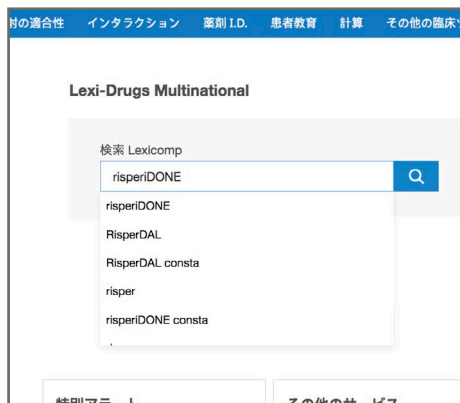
剤の適合性　インタラクション　薬剤 I.D.　患者教育　計算　その他の臨床

Lexi-Drugs Multinational

検索 Lexicomp

risperiDONE

risperiDONE

RisperDAL

RisperDAL consta

risper

risperiDONE consta

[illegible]

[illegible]　その他のサービス